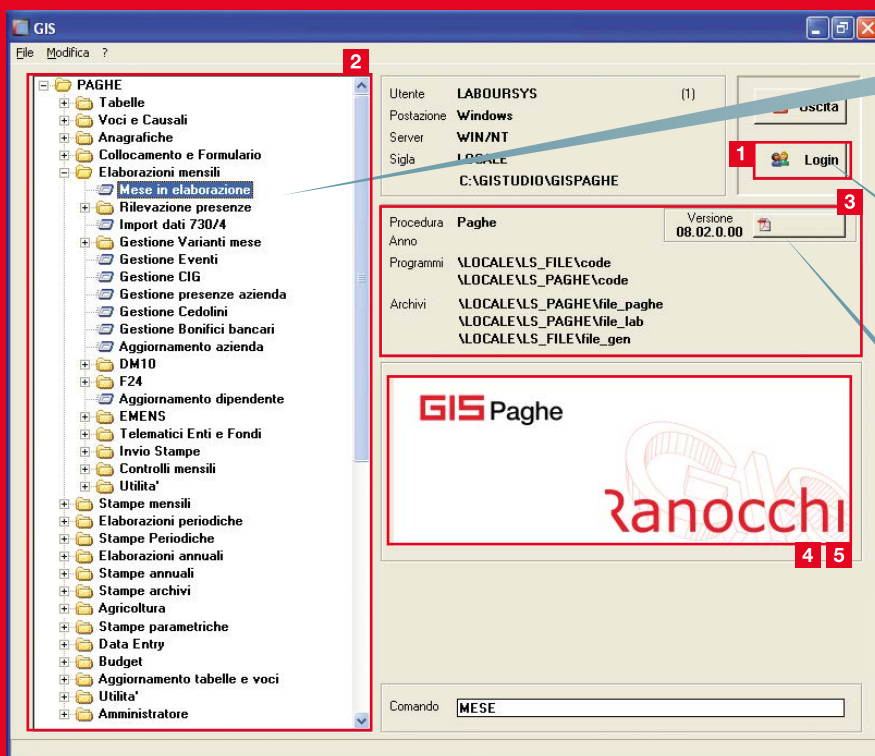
GIS

File Modifica ?

2

PAGHE
Tabelle
Voci e Causali
Anagrafiche
Collocamento e Formulario
Elaborazioni mensili
Mese in elaborazione
Rilevazione presenze
Import dati 730/4
Gestione Varianti mese
Gestione Eventi
Gestione CIG
Gestione presenze azienda
Gestione Cedolini
Gestione Bonifici bancari
Aggiornamento azienda
DM10
F24
Aggiornamento dipendente
EMENS
Telematici Enti e Fondi
Invio Stampe
Controlli mensili
Utilita'
Stampe mensili
Elaborazioni periodiche
Stampe Periodiche
Elaborazioni annuali
Stampe annuali
Stampe archivi
Agricoltura
Stampe parametriche
Data Entry
Budget
Aggiornamento tabelle e voci
Utilita'
Amministratore

| Utente | LABOURSYS | (1) |
|---|---|---|
| Postazione | Windows | |
| Server | WIN/NT | |
| Sigla | LOCALE | |
| | C:\GISTUDIO\GISPAGHE | |

Uscita

1 Login

3

Procedura Paghe
Anno

Versione 08.02.0.00

Programmi \LOCALE\LS_FILE\code
\LOCALE\LS_PAGHE\code

Archivi \LOCALE\LS_PAGHE\file_paghe
\LOCALE\LS_PAGHE\file_lab
\LOCALE\LS_FILE\file_gen

GIS Paghe

Ranocchi

4 5

Comando MESE